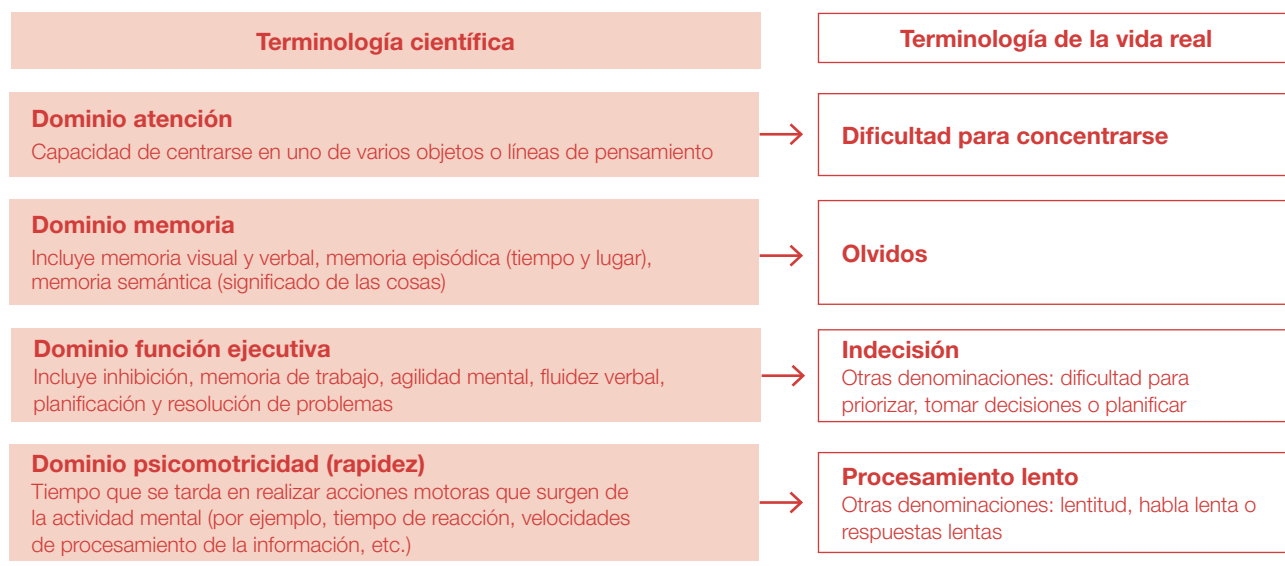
Terminología científica

Terminología de la vida real

Dominio atención
Capacidad de centrarse en uno de varios objetos o líneas de pensamiento

Dificultad para concentrarse

Dominio memoria
Incluye memoria visual y verbal, memoria episódica (tiempo y lugar), memoria semántica (significado de las cosas)

Olvidos

Dominio función ejecutiva
Incluye inhibición, memoria de trabajo, agilidad mental, fluidez verbal, planificación y resolución de problemas

Indecisión
Otras denominaciones: dificultad para priorizar, tomar decisiones o planificar

Dominio psicomotricidad (rapidez)
Tiempo que se tarda en realizar acciones motoras que surgen de la actividad mental (por ejemplo, tiempo de reacción, velocidades de procesamiento de la información, etc.)

Procesamiento lento
Otras denominaciones: lentitud, habla lenta o respuestas lentas